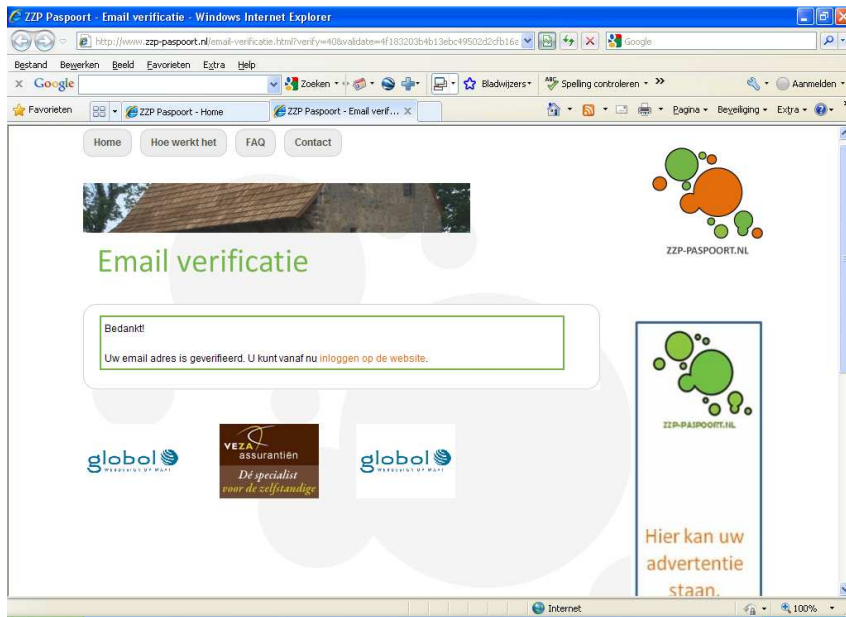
ZZP Paspoort - Email verificatie - Windows Internet Explorer

http://www.zzp-paspoort.nl/email-verificatie.html?verify=40&validate=4f183203b4b13ebc49502d2cfb16a

Google

Bestand Bewerken Beeld Favorieten Extra Help

Google

Zoeken

Bladwijzers

Spelling controleren

Aanmelden

Favorieten

ZZP Paspoort - Home

ZZP Paspoort - Email verif...

Pagina Beveiliging Extra

Home Hoe werkt het FAQ Contact

ZZP-PASPOORT.NL

Email verificatie

Bedankt!

Uw email adres is geverifieerd. U kunt vanaf nu inloggen op de website.

ZZP-PASPOORT.NL

globol WEBDESIGN OP MAAT

VEZA assurantiën Dé specialist voor de zelfstandige

globol WEBDESIGN OP MAAT

Hier kan uw advertentie staan.

Internet

100%